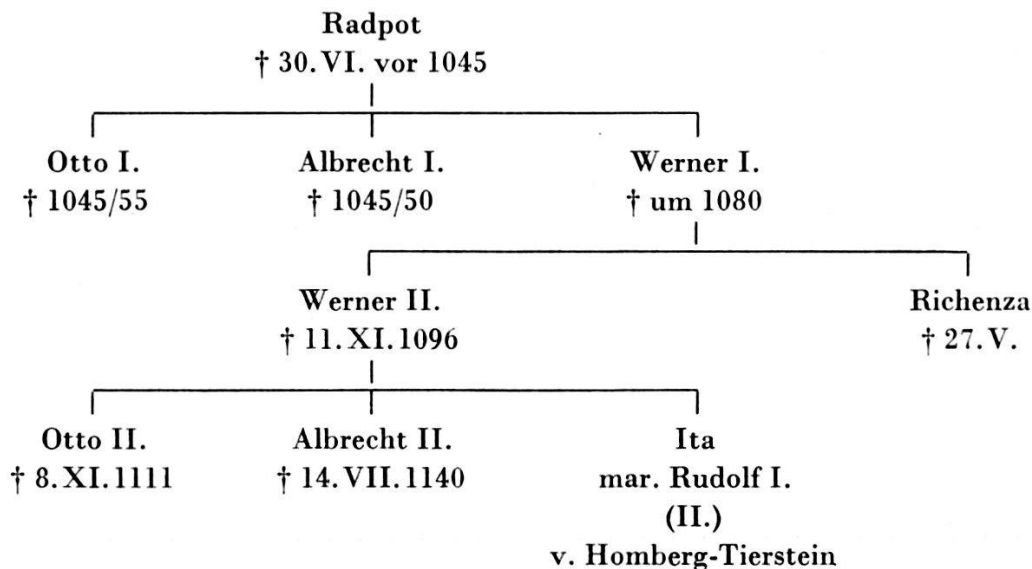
Radpot
† 30. VI. vor 1045

Otto I.
† 1045/55

Albrecht I.
† 1045/50

Werner I.
† um 1080

Werner II.
† 11. XI. 1096

Richenza
† 27. V.

Otto II.
† 8. XI. 1111

Albrecht II.
† 14. VII. 1140

Ita
mar. Rudolf I.
(II.)
v. Homberg-Tierstein